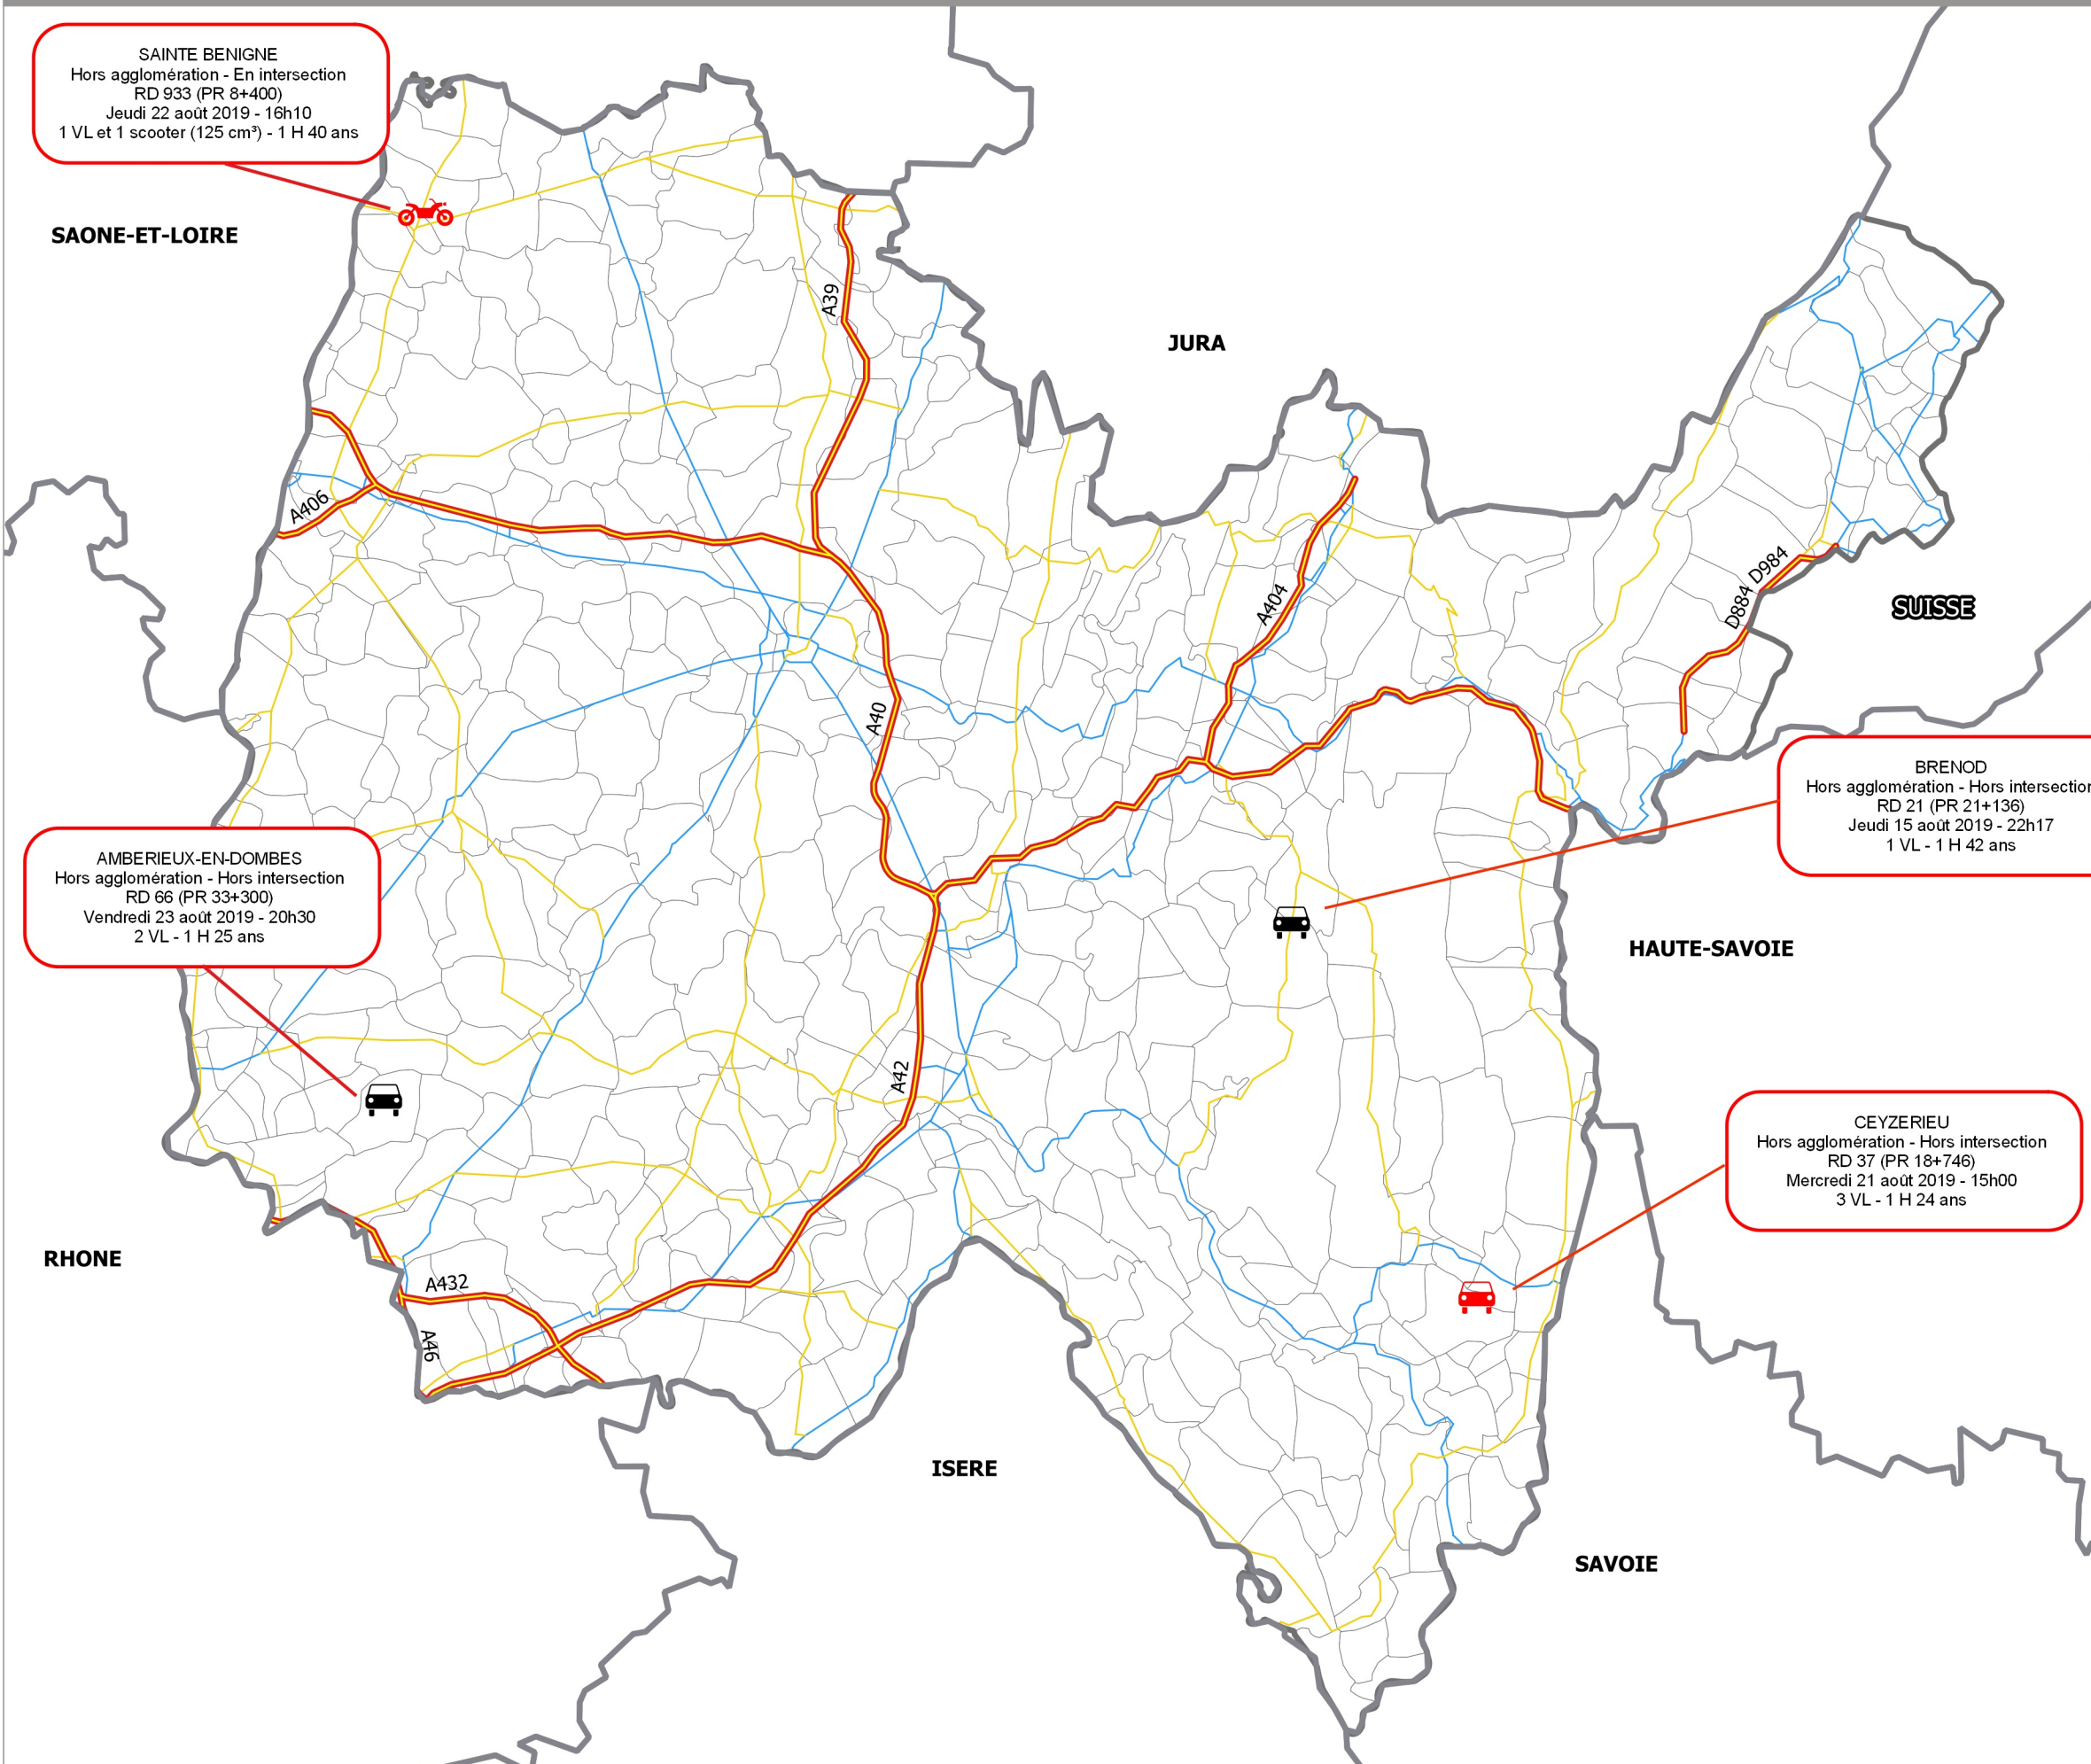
SAINTE BENIGNE
Hors agglomération - En intersection
RD 933 (PR 8+400)
Jeudi 22 août 2019 - 16h10
1 VL et 1 scooter (125 cm³) - 1 H 40 ans

SAONE-ET-LOIRE

A39

JURA

A406

A404

D984

D884

SUISSE

A40

BRENOD
Hors agglomération - Hors intersection
RD 21 (PR 21+136)
Jeudi 15 août 2019 - 22h17
1 VL - 1 H 42 ans

AMBERIEUX-EN-DOMBES
Hors agglomération - Hors intersection
RD 66 (PR 33+300)
Vendredi 23 août 2019 - 20h30
2 VL - 1 H 25 ans

HAUTE-SAVOIE

A42

CEYZERIEU
Hors agglomération - Hors intersection
RD 37 (PR 18+746)
Mercredi 21 août 2019 - 15h00
3 VL - 1 H 24 ans

RHONE

A432

A46

ISERE

SAVOIE